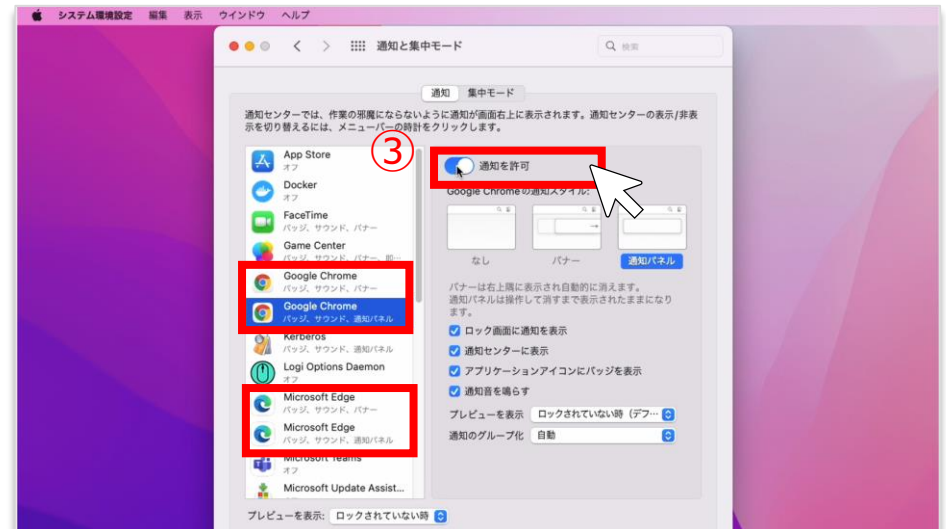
システム環境設定 編集 表示 ウインドウ ヘルプ

通知と集中モード

検索

通知 集中モード

通知センターでは、作業の邪魔にならないように通知が画面右上に表示されます。通知センターの表示/非表示を切り替えるには、メニューバーの時計をクリックします。

App Store
オフ

Docker
オフ

FaceTime
バッジ、サウンド、バナー

Game Center
バッジ、サウンド、バナー、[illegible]

Google Chrome
バッジ、サウンド、バナー

Google Chrome
バッジ、サウンド、通知パネル

Kerberos
バッジ、サウンド、通知パネル

Logi Options Daemon
オフ

Microsoft Edge
バッジ、サウンド、バナー

Microsoft Edge
バッジ、サウンド、通知パネル

Microsoft Teams
オフ

Microsoft Update Assist...

③

通知を許可

Google Chrome の通知スタイル:

なし

バナー

通知パネル

バナーは右上隅に表示され自動的に消えます。通知パネルは操作して消すまで表示されたままになります。

ロック画面に通知を表示

通知センターに表示

アプリケーションアイコンにバッジを表示

通知音を鳴らす

プレビューを表示 ロックされていない時（デフ...

通知のグループ化 自動

プレビューを表示: ロックされていない時